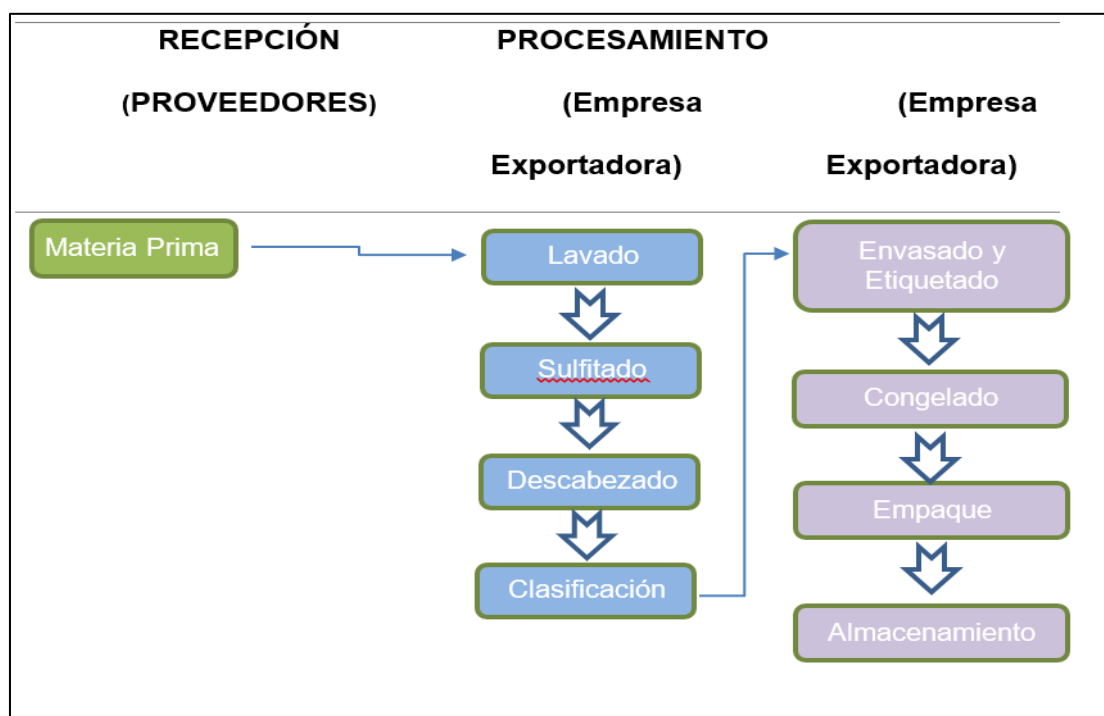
RECEPCIÓN

(PROVEEDORES)

PROCESAMIENTO

(Empresa Exportadora)

(Empresa Exportadora)

Materia Prima

Lavado

Sulfitado

Descabezado

Clasificación

Envasado y Etiquetado

Congelado

Empaque

Almacenamiento